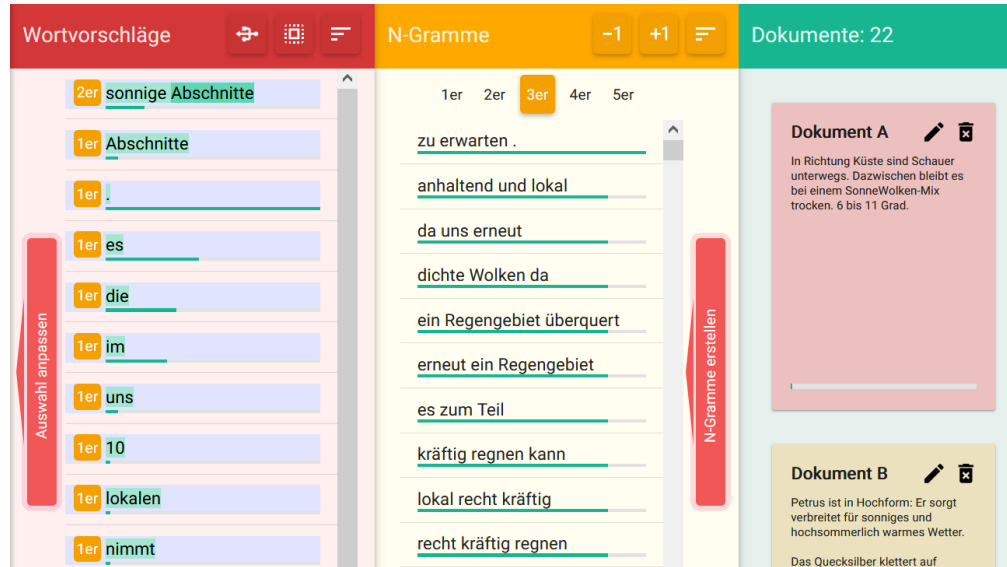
Wortvorschläge

Auswahl anpassen

2er sonnige Abschnitte
1er Abschnitte
1er .
1er es
1er die
1er im
1er uns
1er 10
1er lokalen
1er nimmt

N-Gramme

−1 +1

1er 2er 3er 4er 5er

zu erwarten .
anhaltend und lokal
da uns erneut
dichte Wolken da
ein Regengebiet überquert
erneut ein Regengebiet
es zum Teil
kräftig regnen kann
lokal recht kräftig
recht kräftig regnen

N-Gramme erstellen

Dokumente: 22

Dokument A

In Richtung Küste sind Schauer unterwegs. Dazwischen bleibt es bei einem SonneWolken-Mix trocken. 6 bis 11 Grad.

Dokument B

Petrus ist in Hochform: Er sorgt verbreitet für sonniges und hochsommerlich warmes Wetter.

Das Quecksilber klettert auf